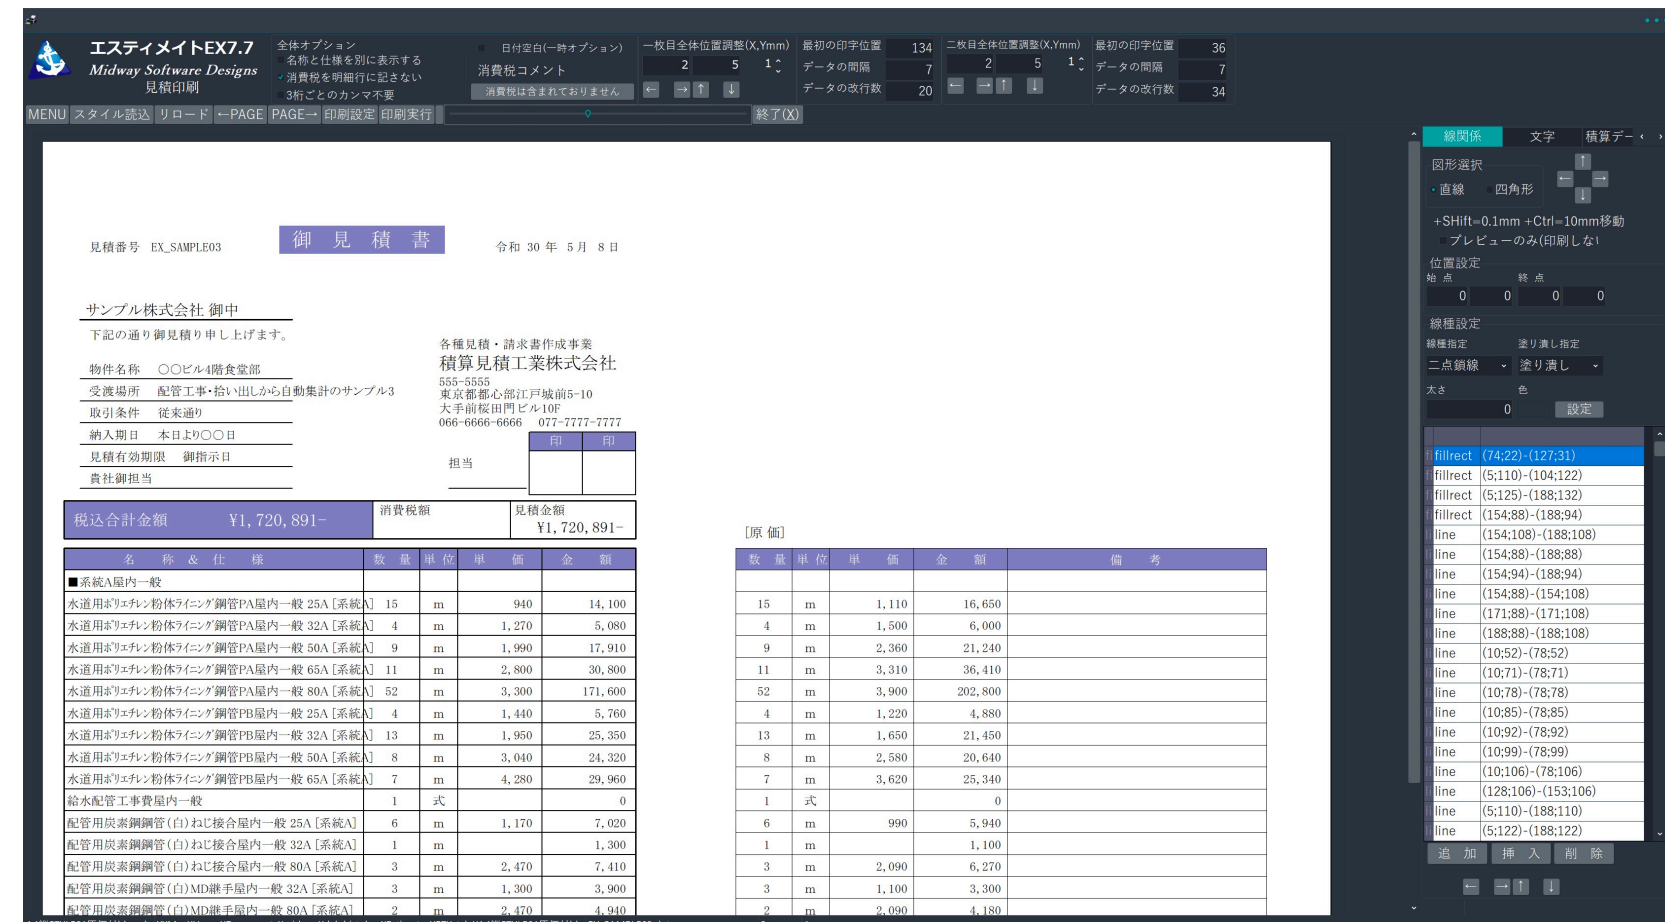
エスティメイトEX7.7
Midway Software Designs
見積印刷

全体オプション
名称と仕様を別に表示する
消費税を明細行に記さない
3桁ごとのカンマ不要

日付空白(一時オプション)
消費税コメント
消費税は含まれておりません

一枚目全体位置調整(X,Ymm)
2 5 1
最初の印字位置 134
データの間隔 7
データの改行数 20

二枚目全体位置調整(X,Ymm)
2 5 1
最初の印字位置 36
データの間隔 7
データの改行数 34

MENU スタイル読込 リロード ←PAGE PAGE→ 印刷設定 印刷実行 終了(X)

見積番号 EX_SAMPLE03

御 見 積 書

令和 30 年 5月 8 日

サンプル株式会社 御中
下記の通り御見積り申し上げます。

物件名称 〇〇ビル4階食堂部
受渡場所 配管工事・拾い出しから自動集計のサンプル3
取引条件 従来通り
納入期日 本日より〇〇日
見積有効期限 御指示日
貴社御担当

各種見積・請求書作成事業
積算見積工業株式会社
555-5555
東京都都心部江戸城前5-10
大手前桜田門ビル10F
066-6666-6666 077-7777-7777

担当
印 印

税込合計金額 ¥1, 720, 891−
消費税額
見積金額 ¥1, 720, 891−

[原 価]

| 名 称 & 仕 様 | 数 量 | 単 位 | 単 価 | 金 額 |
|---|---|---|---|---|
| ■系統A屋内一般 | | | | |
| 水道用ポリエチレン粉体ライニング鋼管PA屋内一般 25A [系統A] | 15 | m | 940 | 14, 100 |
| 水道用ポリエチレン粉体ライニング鋼管PA屋内一般 32A [系統A] | 4 | m | 1, 270 | 5, 080 |
| 水道用ポリエチレン粉体ライニング鋼管PA屋内一般 50A [系統A] | 9 | m | 1, 990 | 17, 910 |
| 水道用ポリエチレン粉体ライニング鋼管PA屋内一般 65A [系統A] | 11 | m | 2, 800 | 30, 800 |
| 水道用ポリエチレン粉体ライニング鋼管PA屋内一般 80A [系統A] | 52 | m | 3, 300 | 171, 600 |
| 水道用ポリエチレン粉体ライニング鋼管PB屋内一般 25A [系統A] | 4 | m | 1, 440 | 5, 760 |
| 水道用ポリエチレン粉体ライニング鋼管PB屋内一般 32A [系統A] | 13 | m | 1, 950 | 25, 350 |
| 水道用ポリエチレン粉体ライニング鋼管PB屋内一般 50A [系統A] | 8 | m | 3, 040 | 24, 320 |
| 水道用ポリエチレン粉体ライニング鋼管PB屋内一般 65A [系統A] | 7 | m | 4, 280 | 29, 960 |
| 給水配管工事費屋内一般 | 1 | 式 | | 0 |
| 配管用炭素鋼鋼管(白)ねじ接合屋内一般 25A [系統A] | 6 | m | 1, 170 | 7, 020 |
| 配管用炭素鋼鋼管(白)ねじ接合屋内一般 32A [系統A] | 1 | m | | 1, 300 |
| 配管用炭素鋼鋼管(白)ねじ接合屋内一般 80A [系統A] | 3 | m | 2, 470 | 7, 410 |
| 配管用炭素鋼鋼管(白)MD継手屋内一般 32A [系統A] | 3 | m | 1, 300 | 3, 900 |
| 配管用炭素鋼鋼管(白)MD継手屋内一般 80A [系統A] | 2 | m | 2, 470 | 4, 940 |

| 数 量 | 単 位 | 単 価 | 金 額 | 備 考 |
|---|---|---|---|---|
| | | | | |
| 15 | m | 1, 110 | 16, 650 | |
| 4 | m | 1, 500 | 6, 000 | |
| 9 | m | 2, 360 | 21, 240 | |
| 11 | m | 3, 310 | 36, 410 | |
| 52 | m | 3, 900 | 202, 800 | |
| 4 | m | 1, 220 | 4, 880 | |
| 13 | m | 1, 650 | 21, 450 | |
| 8 | m | 2, 580 | 20, 640 | |
| 7 | m | 3, 620 | 25, 340 | |
| 1 | 式 | | 0 | |
| 6 | m | 990 | 5, 940 | |
| 1 | m | | 1, 100 | |
| 3 | m | 2, 090 | 6, 270 | |
| 3 | m | 1, 100 | 3, 300 | |
| 2 | m | 2, 090 | 4, 180 | |

線関係 文字 積算デー
図形選択
直線 四角形
+SHift=0.1mm +Ctrl=10mm移動
プレビューのみ(印刷しない
位置設定
始 点 終 点
0 0 0 0
線種設定
線種指定 塗り潰し指定
二点鎖線 塗り潰し
太さ 色
0 設定

fillrect (74;22)-(127;31)
fillrect (5;110)-(104;122)
fillrect (5;125)-(188;132)
fillrect (154;88)-(188;94)
line (154;108)-(188;108)
line (154;88)-(188;88)
line (154;94)-(188;94)
line (154;88)-(154;108)
line (171;88)-(171;108)
line (188;88)-(188;108)
line (10;52)-(78;52)
line (10;71)-(78;71)
line (10;78)-(78;78)
line (10;85)-(78;85)
line (10;92)-(78;92)
line (10;99)-(78;99)
line (10;106)-(78;106)
line (128;106)-(153;106)
line (5;110)-(188;110)
line (5;122)-(188;122)

追 加 挿 入 削 除